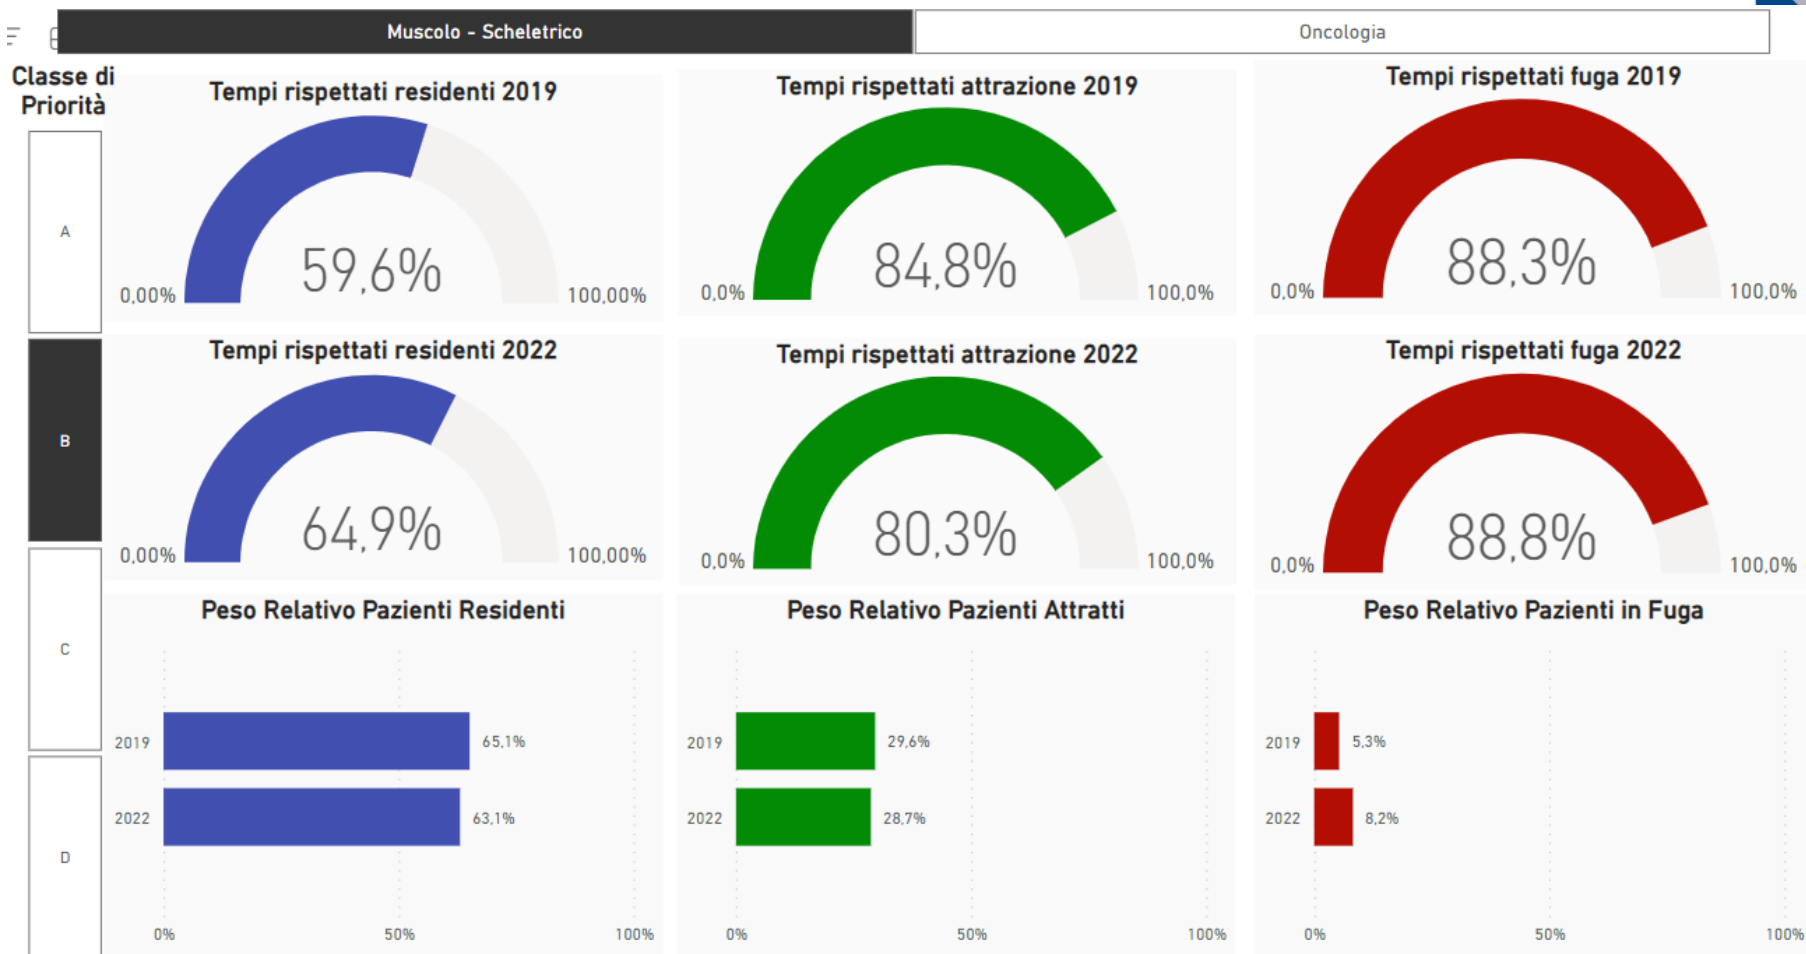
Muscolo - Scheletrico

Oncologia

Classe di Priorità

A

B

C

D

Tempi rispettati residenti 2019

0,00%

59,6%

100,00%

Tempi rispettati attrazione 2019

0,0%

84,8%

100,0%

Tempi rispettati fuga 2019

0,0%

88,3%

100,0%

Tempi rispettati residenti 2022

0,00%

64,9%

100,00%

Tempi rispettati attrazione 2022

0,0%

80,3%

100,0%

Tempi rispettati fuga 2022

0,0%

88,8%

100,0%

Peso Relativo Pazienti Residenti

2019

65,1%

2022

63,1%

0%

50%

100%

Peso Relativo Pazienti Attratti

2019

29,6%

2022

28,7%

0%

50%

100%

Peso Relativo Pazienti in Fuga

2019

5,3%

2022

8,2%

0%

50%

100%